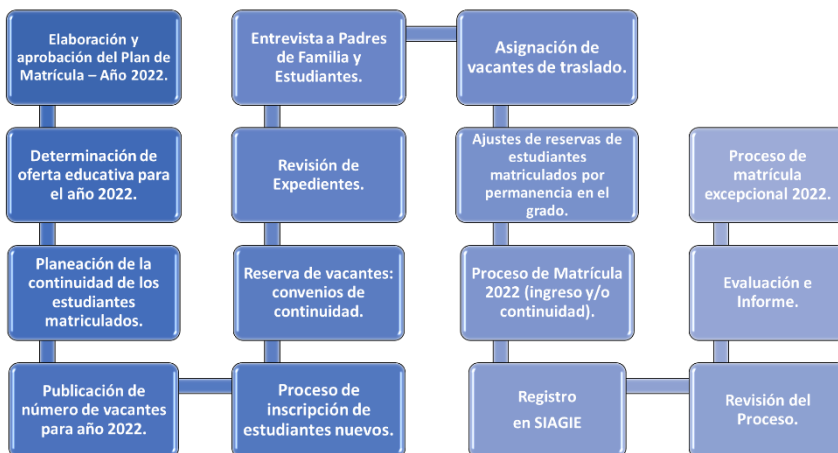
Elaboración y aprobación del Plan de Matrícula – Año 2022.

Determinación de oferta educativa para el año 2022.

Planeación de la continuidad de los estudiantes matriculados.

Publicación de número de vacantes para año 2022.

Entrevista a Padres de Familia y Estudiantes.

Revisión de Expedientes.

Reserva de vacantes: convenios de continuidad.

Proceso de inscripción de estudiantes nuevos.

Asignación de vacantes de traslado.

Ajustes de reservas de estudiantes matriculados por permanencia en el grado.

Proceso de Matrícula 2022 (ingreso y/o continuidad).

Registro en SIAGIE

Proceso de matrícula excepcional 2022.

Evaluación e Informe.

Revisión del Proceso.